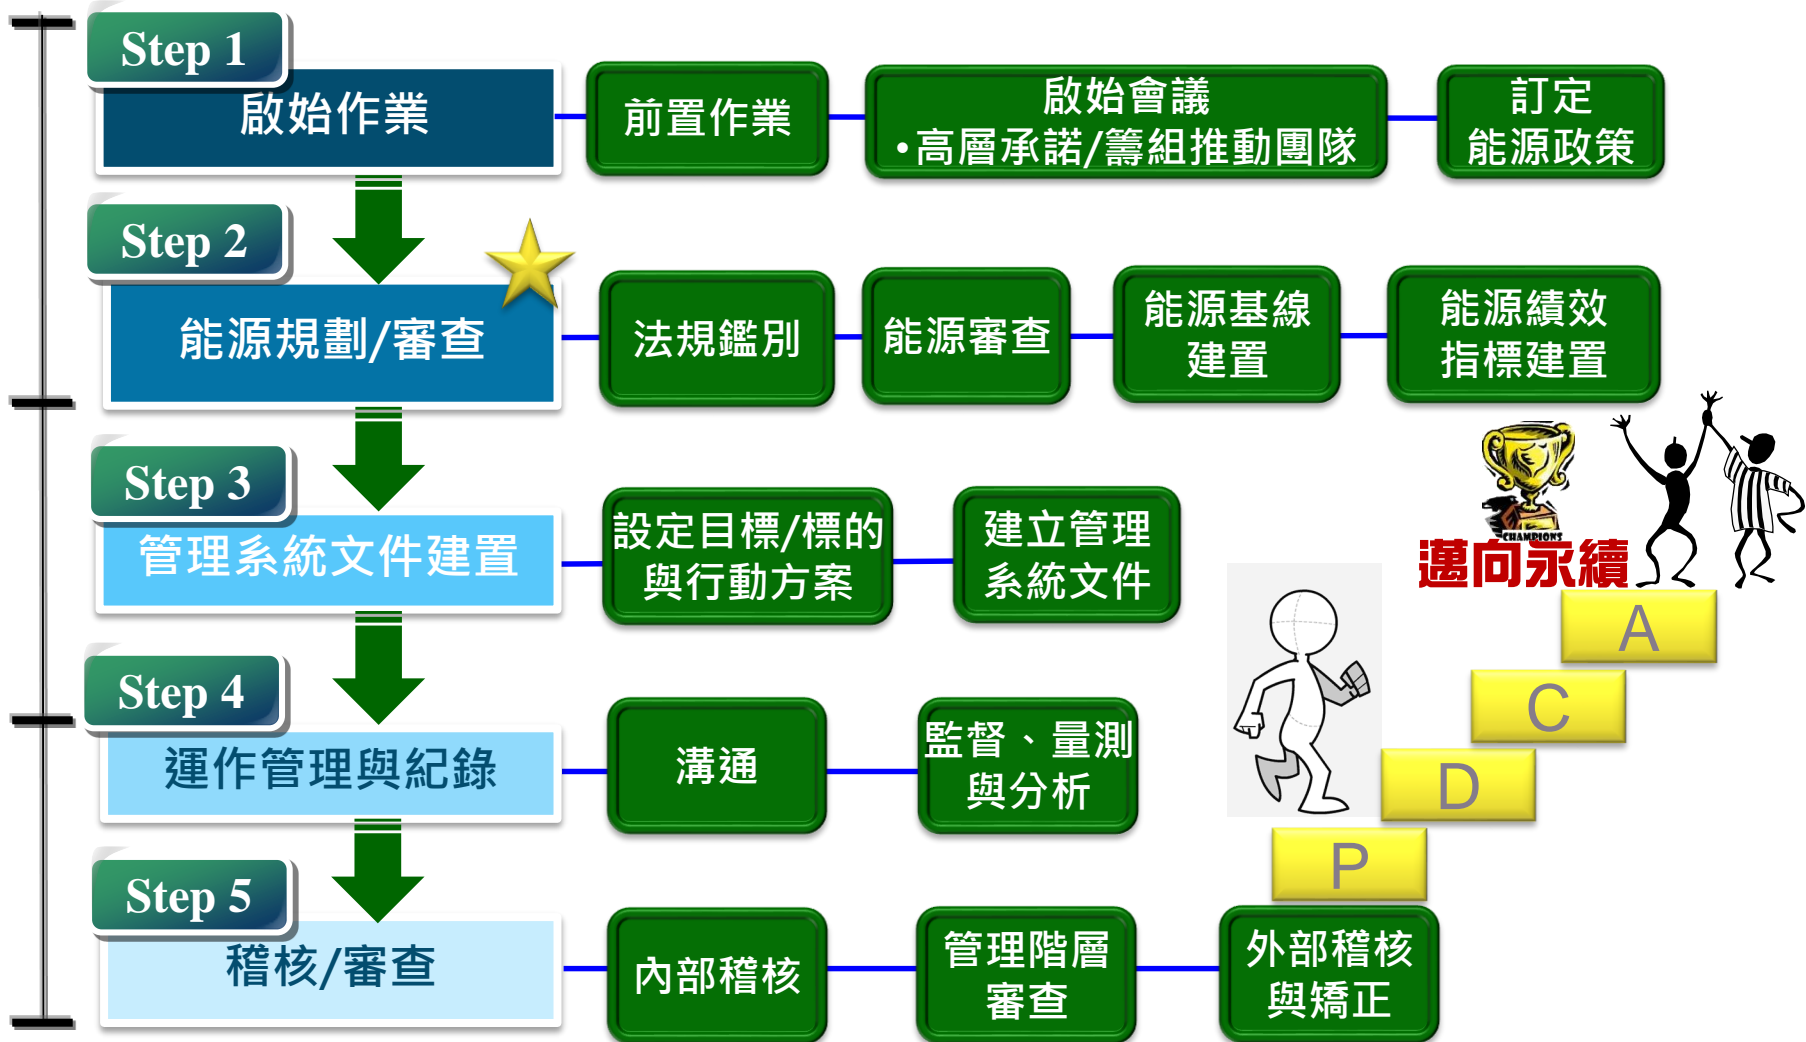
Step 1
啟始作業

前置作業

啟始會議
•高層承諾/籌組推動團隊

訂定
能源政策

Step 2
能源規劃/審查

法規鑑別

能源審查

能源基線
建置

能源績效
指標建置

Step 3
管理系統文件建置

設定目標/標的
與行動方案

建立管理
系統文件

CHAMPIONS
邁向永續

Step 4
運作管理與紀錄

溝通

監督、量測
與分析

A

C

D

P

Step 5
稽核/審查

內部稽核

管理階層
審查

外部稽核
與矯正